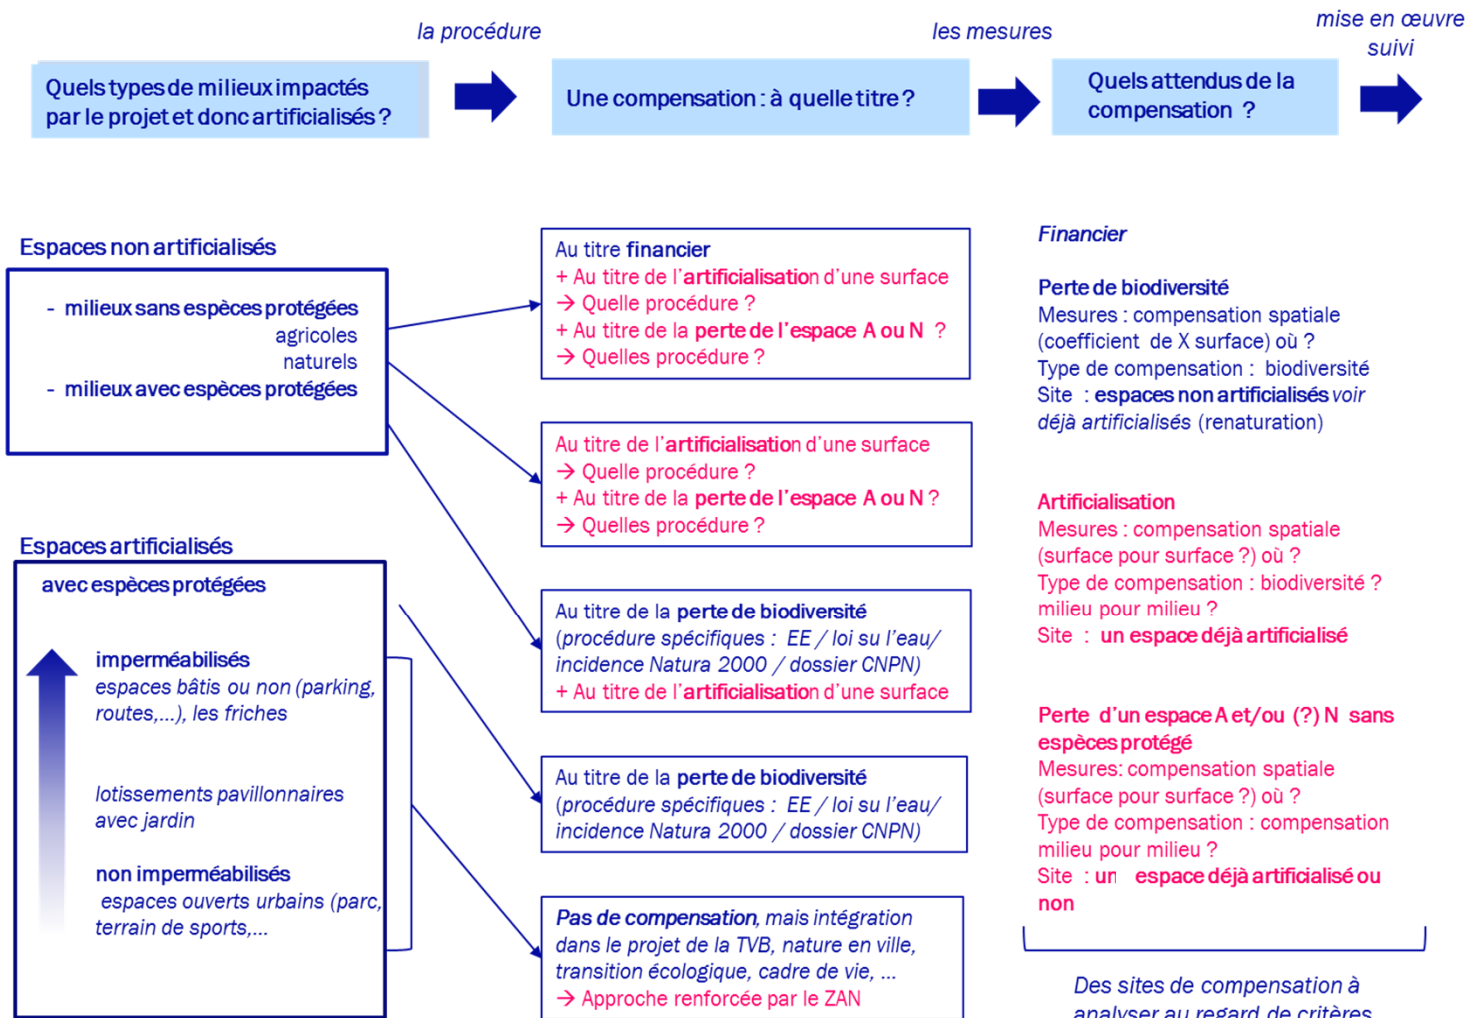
la procédure

les mesures

mise en œuvre
suivi

Quels types de milieux impactés par le projet et donc artificialisés ?

Une compensation : à quelle titre ?

Quels attendus de la compensation ?

Espaces non artificialisés

- milieux sans espèces protégées
agricoles
naturels
- milieux avec espèces protégées

Espaces artificialisés

avec espèces protégées

imperméabilisés
espaces bâtis ou non (parking, routes,...), les friches

lotissements pavillonnaires avec jardin

non imperméabilisés
espaces ouverts urbains (parc, terrain de sports,...

Au titre financier
+ Au titre de l'artificialisation d'une surface
→ Quelle procédure ?
+ Au titre de la perte de l'espace A ou N ?
→ Quelles procédure ?

Au titre de l'artificialisation d'une surface
→ Quelle procédure ?
+ Au titre de la perte de l'espace A ou N ?
→ Quelles procédure ?

Au titre de la perte de biodiversité
(procédure spécifiques : EE / loi su l'eau/ incidence Natura 2000 / dossier CNPN)
+ Au titre de l'artificialisation d'une surface

Au titre de la perte de biodiversité
(procédure spécifiques : EE / loi su l'eau/ incidence Natura 2000 / dossier CNPN)

Pas de compensation, mais intégration dans le projet de la TVB, nature en ville, transition écologique, cadre de vie, ...
→ Approche renforcée par le ZAN

Financier

Perte de biodiversité
Mesures : compensation spatiale (coefficient de X surface) où ?
Type de compensation : biodiversité
Site : espaces non artificialisés voir déjà artificialisés (renaturation)

Artificialisation
Mesures : compensation spatiale (surface pour surface ?) où ?
Type de compensation : biodiversité ? milieu pour milieu ?
Site : un espace déjà artificialisé

Perte d'un espace A et/ou (?) N sans espèces protégé
Mesures: compensation spatiale (surface pour surface ?) où ?
Type de compensation : compensation milieu pour milieu ?
Site : un espace déjà artificialisé ou non

Des sites de compensation à analyser au regard de critères